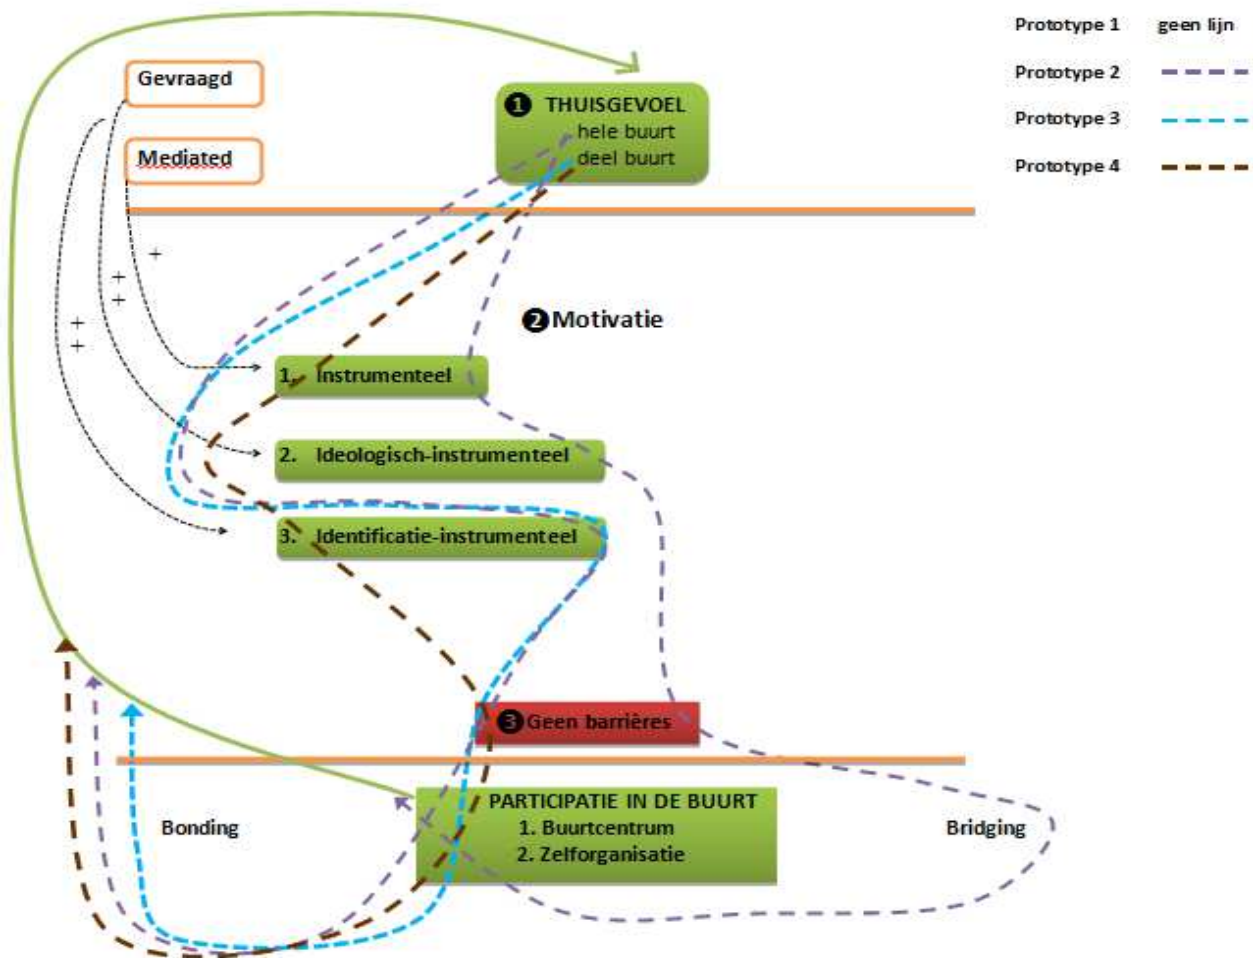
Prototype 1 geen lijn
Prototype 2
Prototype 3
Prototype 4

Gevraagd

Mediated

❶ THUISGEVOEL
hele buurt
deel buurt

+
+
+
+
+

❷Motivatie

1. Instrumenteel

2. Ideologisch-instrumenteel

3. Identificatie-instrumenteel

❸Geen barrières

PARTICIPATIE IN DE BUURT
1. Buurtcentrum
2. Zelforganisatie

Bonding

Bridging